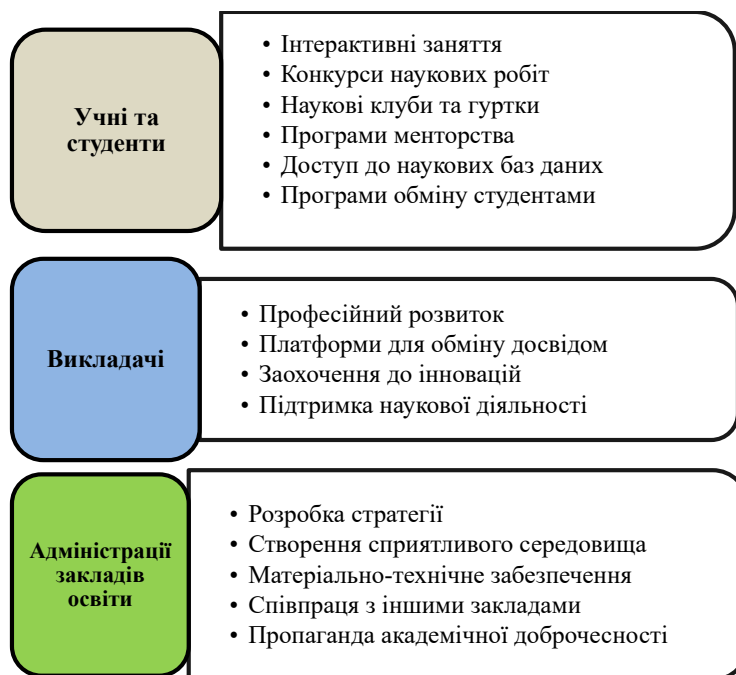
Учні та студенти

• Інтерактивні заняття
• Конкурси наукових робіт
• Наукові клуби та гуртки
• Програми менторства
• Доступ до наукових баз даних
• Програми обміну студентами

Викладачі

• Професійний розвиток
• Платформи для обміну досвідом
• Заохочення до інновацій
• Підтримка наукової діяльності

Адміністрації закладів освіти

• Розробка стратегії
• Створення сприятливого середовища
• Матеріально-технічне забезпечення
• Співпраця з іншими закладами
• Пропаганда академічної доброчесності